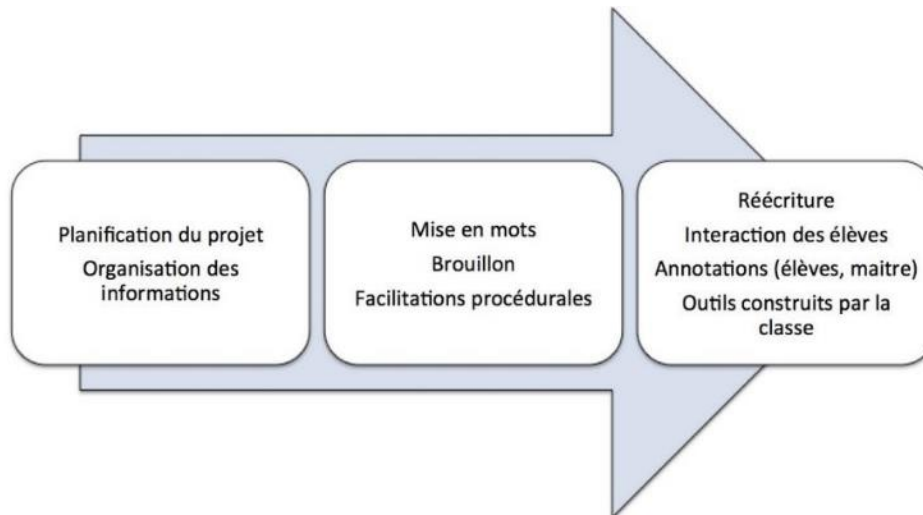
Planification du projet
Organisation des informations

Mise en mots
Brouillon
Facilitations procédurales

Réécriture
Interaction des élèves
Annotations (élèves, maitre)
Outils construits par la classe